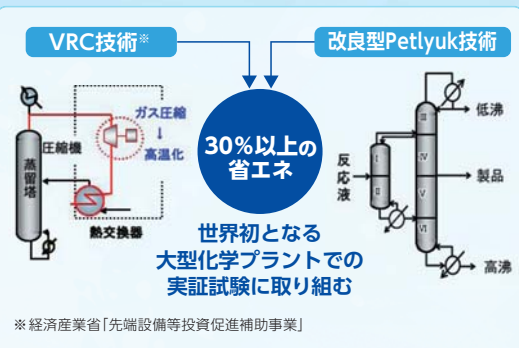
VRC技術※

改良型Petlyuk技術

圧縮機

ガス圧縮
↓
高温化

蒸留塔

熱交換器

30%以上の
省エネ

反応液

I

II

III

IV

V

VI

低沸

製品

高沸

世界初となる
大型化学プラントでの
実証試験に取り組む

※経済産業省「先端設備等投資促進補助事業」